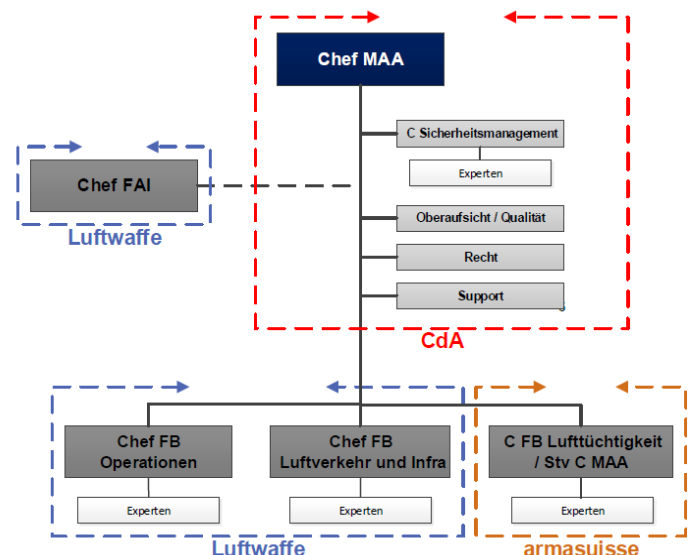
Chef MAA

C Sicherheitsmanagement

Experten

Chef FAI

Luftwaffe

Oberaufsicht / Qualität

Recht

Support

CdA

Chef FB Operationen

Experten

Chef FB Luftverkehr und Infra

Experten

C FB Lufttüchtigkeit / Stv C MAA

Experten

Luftwaffe

armasuisse